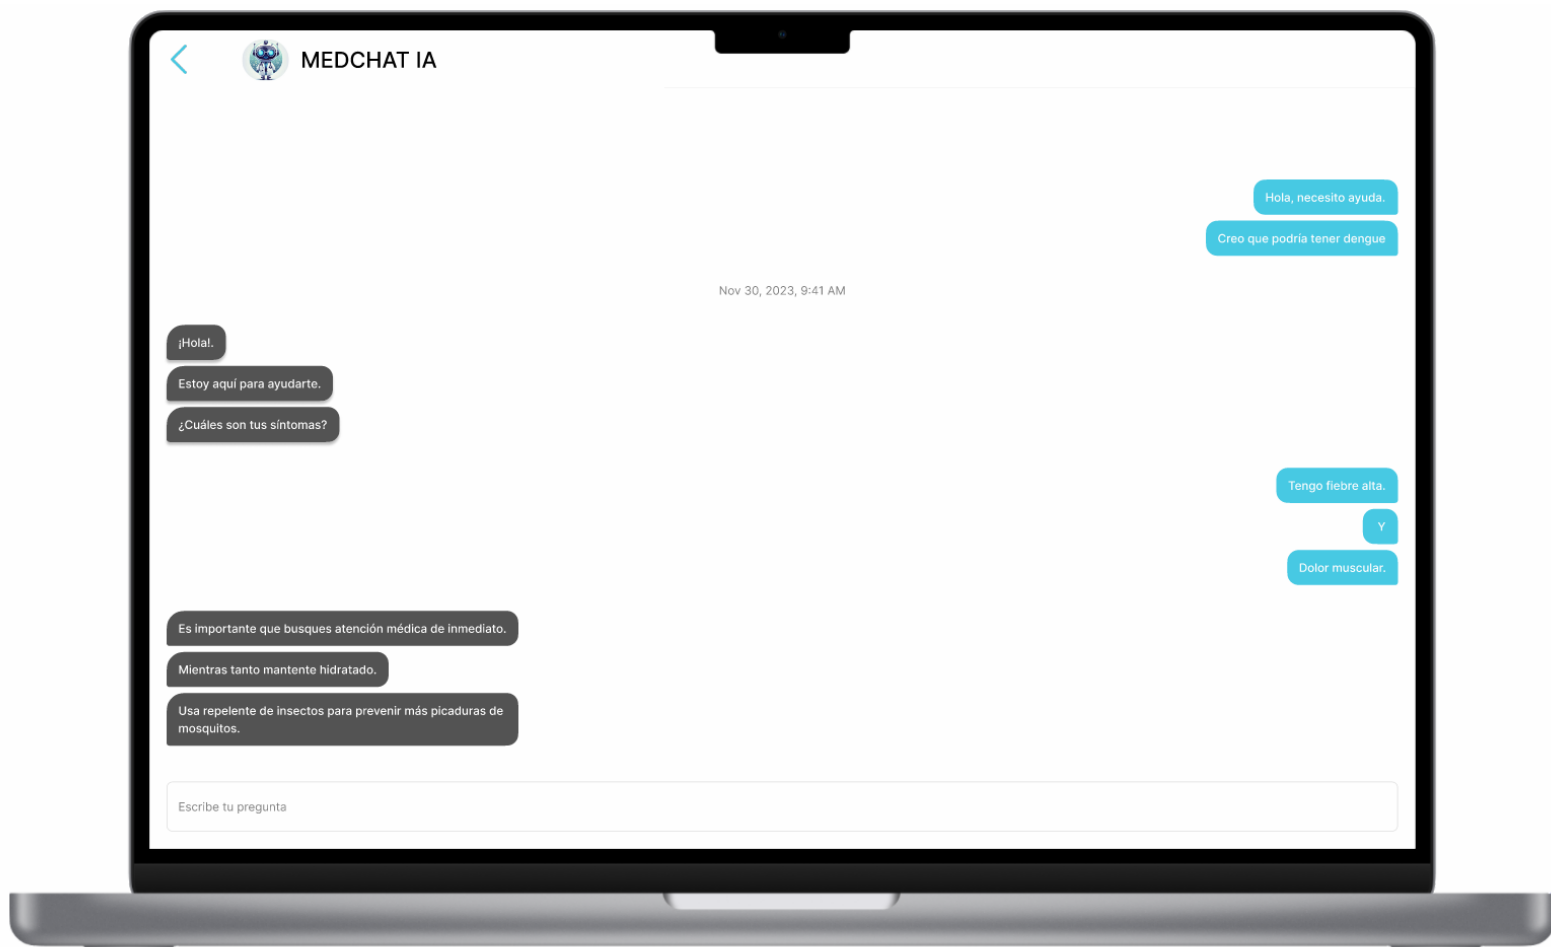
MEDCHAT IA

Hola, necesito ayuda.

Creo que podría tener dengue

Nov 30, 2023, 9:41 AM

¡Hola!.

Estoy aquí para ayudarte.

¿Cuáles son tus síntomas?

Tengo fiebre alta.

Y

Dolor muscular.

Es importante que busques atención médica de inmediato.

Mientras tanto mantente hidratado.

Usa repelente de insectos para prevenir más picaduras de mosquitos.

Escribe tu pregunta